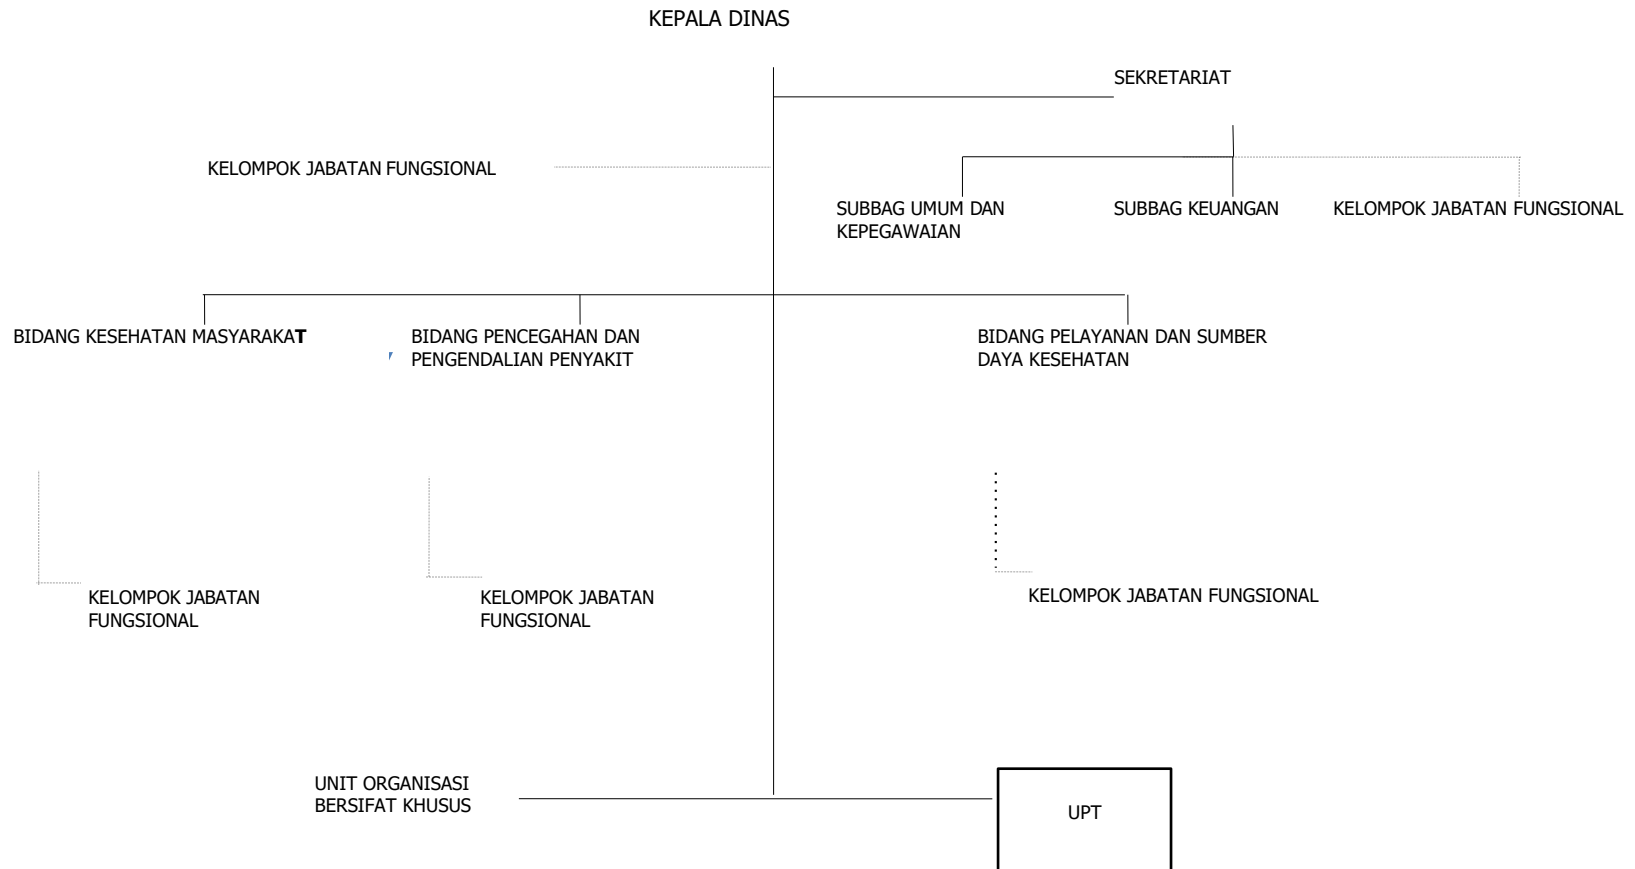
KEPALA DINAS

SEKRETARIAT

KELOMPOK JABATAN FUNGSIONAL

SUBBAG UMUM DAN KEPEGAWAIAN

SUBBAG KEUANGAN

KELOMPOK JABATAN FUNGSIONAL

BIDANG KESEHATAN MASYARAKAT

BIDANG PENCEGAHAN DAN PENGENDALIAN PENYAKIT

BIDANG PELAYANAN DAN SUMBER DAYA KESEHATAN

KELOMPOK JABATAN FUNGSIONAL

KELOMPOK JABATAN FUNGSIONAL

KELOMPOK JABATAN FUNGSIONAL

UNIT ORGANISASI BERSIFAT KHUSUS

UPT